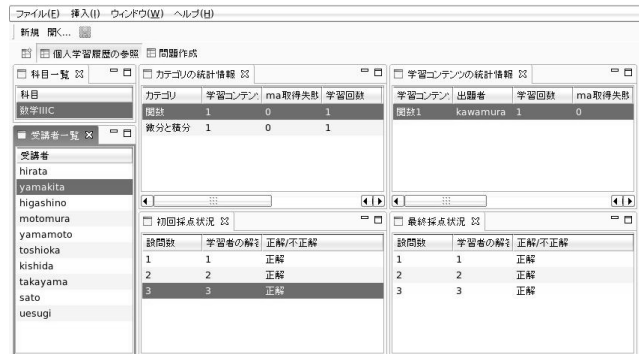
ファイル(F) 挿入(I) ウィンドウ(W) ヘルプ(H)

新規 開く...

個人学習履歴の参照 問題作成

科目一覧

| 科目 |
|---|
| 数学IIIC |

受講者一覧

| 受講者 |
|---|
| hirata |
| yamakita |
| higashino |
| motomura |
| yamamoto |
| toshioka |
| kishida |
| takayama |
| sato |
| uesugi |

カテゴリの統計情報

| カテゴリ | 学習コンテン | ma取得失敗 | 学習回数 |
|---|---|---|---|
| 関数 | 1 | 0 | 1 |
| 微分と積分 | 1 | 0 | 1 |

学習コンテンツの統計情報

| 学習コンテン | 出題者 | 学習回数 | ma取得失敗 |
|---|---|---|---|
| 関数1 | kawamura | 1 | 0 |

初回採点状況

| 設問数 | 学習者の解を | 正解/不正解 |
|---|---|---|
| 1 | 1 | 正解 |
| 2 | 2 | 正解 |
| 3 | 3 | 正解 |

最終採点状況

| 設問数 | 学習者の解を | 正解/不正解 |
|---|---|---|
| 1 | 1 | 正解 |
| 2 | 2 | 正解 |
| 3 | 3 | 正解 |